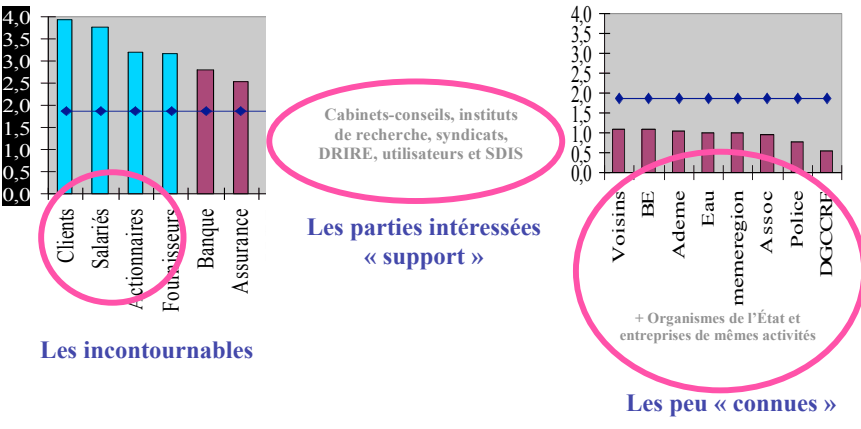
4,0
3,5
3,0
2,5
2,0
1,5
1,0
0,5
0,0

Clients
Salariés
Actionnaires
Fournisseurs
Banque
Assurance

Les incontournables

Cabinets-conseils, instituts de recherche, syndicats, DRIRE, utilisateurs et SDIS

Les parties intéressées « support »

4,0
3,5
3,0
2,5
2,0
1,5
1,0
0,5
0,0

Voisins
BE
Ademe
Eau
memeregion
Assoc
Police
DGCCRF

+ Organismes de l'État et entreprises de mêmes activités

Les peu « connues »